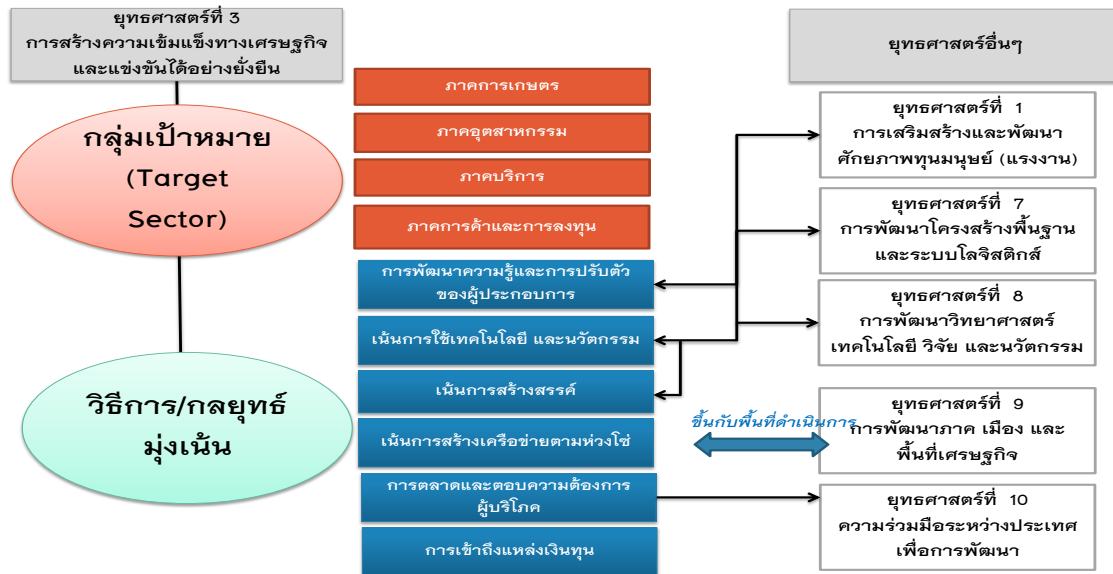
ยุทธศาสตร์ที่ 3
การสร้างความเข้มแข็งทางเศรษฐกิจ
และแข่งขันได้อย่างยั่งยืน

กลุ่มเป้าหมาย
(Target
Sector)

วิธีการ/กลยุทธ์
มุ่งเน้น

ภาคการเกษตร

ภาคอุตสาหกรรม

ภาคบริการ

ภาคการค้าและการลงทุน

การพัฒนาความรู้และการปรับตัว
ของผู้ประกอบการ

เน้นการใช้เทคโนโลยี และนวัตกรรม

เน้นการสร้างสรรค์

เน้นการสร้างเครือข่ายตามห่วงโซ่

การตลาดและตอบความต้องการ
ผู้บริโภค

การเข้าถึงแหล่งเงินทุน

ยุทธศาสตร์อื่นๆ

ยุทธศาสตร์ที่ 1
การเสริมสร้างและพัฒนา
ศักยภาพทุนมนุษย์ (แรงงาน)

ยุทธศาสตร์ที่ 7
การพัฒนาโครงสร้างพื้นฐาน
และระบบโลจิสติกส์

ยุทธศาสตร์ที่ 8
การพัฒนาวิทยาศาสตร์
เทคโนโลยี วิจัย และนวัตกรรม

ขึ้นกับพื้นที่ดำเนินการ

ยุทธศาสตร์ที่ 9
การพัฒนาภาค เมือง และ
พื้นที่เศรษฐกิจ

ยุทธศาสตร์ที่ 10
ความร่วมมือระหว่างประเทศ
เพื่อการพัฒนา